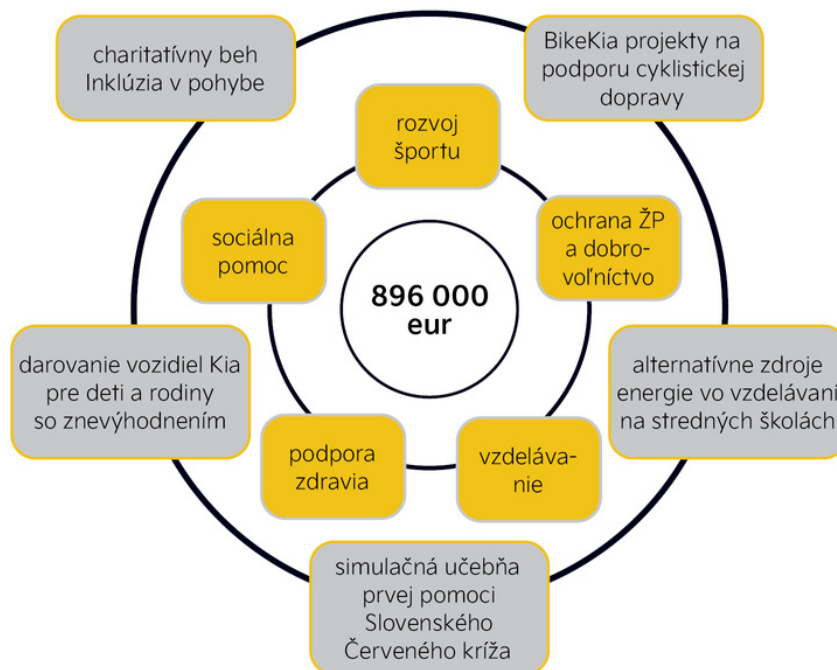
charitatívny beh Inklúzia v pohybe

BikeKia projekty na podporu cyklistickej dopravy

rozvoj športu

sociálna pomoc

ochrana ŽP a dobrovoľníctvo

896 000 eur

darovanie vozidiel Kia pre deti a rodiny so znevýhodnením

alternatívne zdroje energie vo vzdelávaní na stredných školách

podpora zdravia

vzdelávanie

simulačná učebňa prvej pomoci Slovenského Červeného kríža